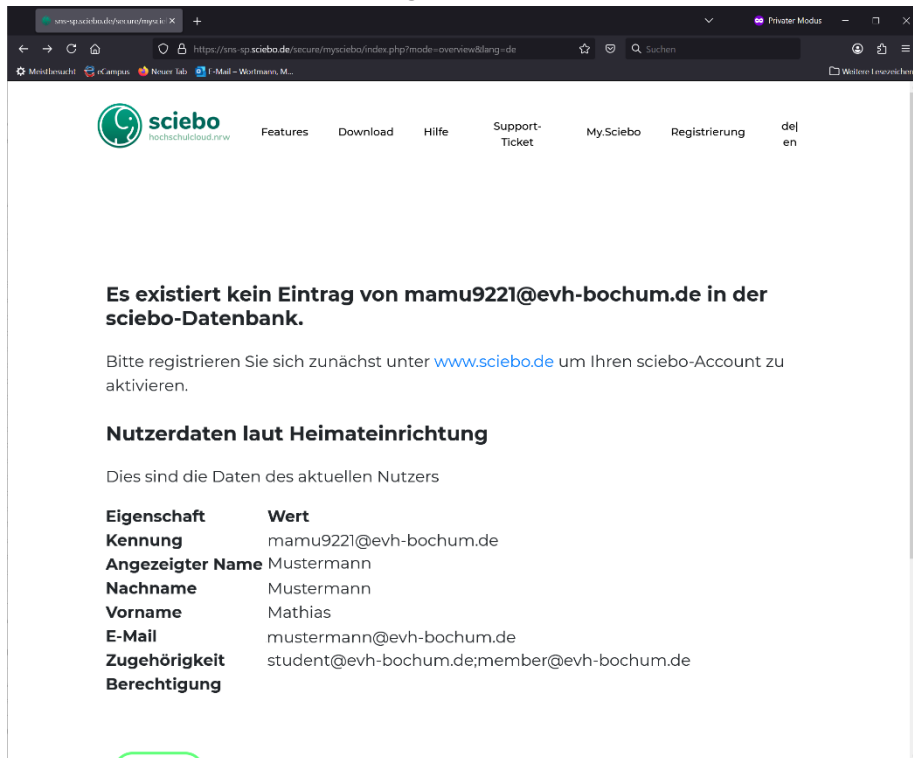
sns-sp.sciebo.de/secure/mysc ×
+
Privater Modus
https://sns-sp.sciebo.de/secure/mysciebo/index.php?mode=overview&lang=de
Suchen
Meistbesucht eCampus Neuer Tab E-Mail – Wortmann, M...
Weitere Lesezeichen

sciebo
hochschulcloud.nrw
Features Download Hilfe Support-Ticket My.Sciebo Registrierung de| en

Es existiert kein Eintrag von mamu9221@evh-bochum.de in der sciebo-Datenbank.

Bitte registrieren Sie sich zunächst unter www.sciebo.de um Ihren sciebo-Account zu aktivieren.

Nutzerdaten laut Heimateinrichtung

Dies sind die Daten des aktuellen Nutzers

| Eigenschaft | Wert |
|---|---|
| Kennung | mamu9221@evh-bochum.de |
| Angezeigter Name | Mustermann |
| Nachname | Mustermann |
| Vorname | Mathias |
| E-Mail | mustermann@evh-bochum.de |
| Zugehörigkeit | student@evh-bochum.de;member@evh-bochum.de |
| Berechtigung | |